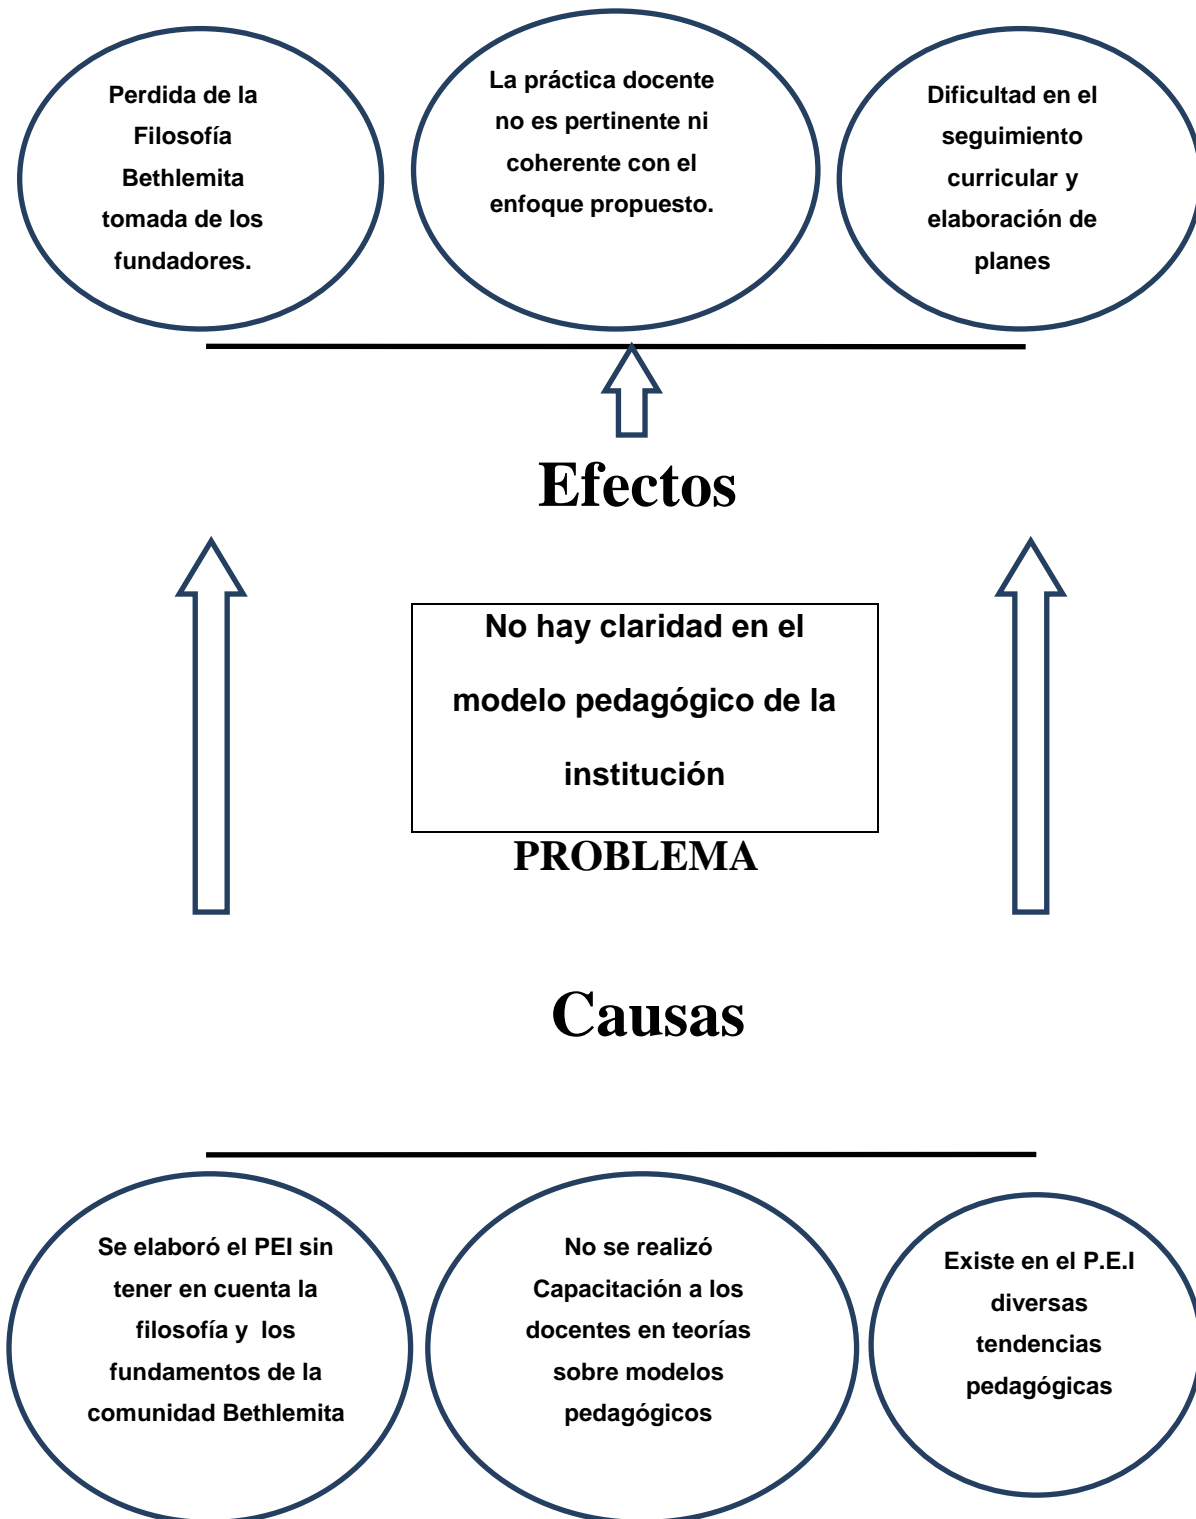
Perdida de la Filosofía Bethlemita tomada de los fundadores.

La práctica docente no es pertinente ni coherente con el enfoque propuesto.

Dificultad en el seguimiento curricular y elaboración de planes

Efectos

No hay claridad en el modelo pedagógico de la institución

PROBLEMA

Causas

Se elaboró el PEI sin tener en cuenta la filosofía y los fundamentos de la comunidad Bethlemita

No se realizó Capacitación a los docentes en teorías sobre modelos pedagógicos

Existe en el P.E.I diversas tendencias pedagógicas